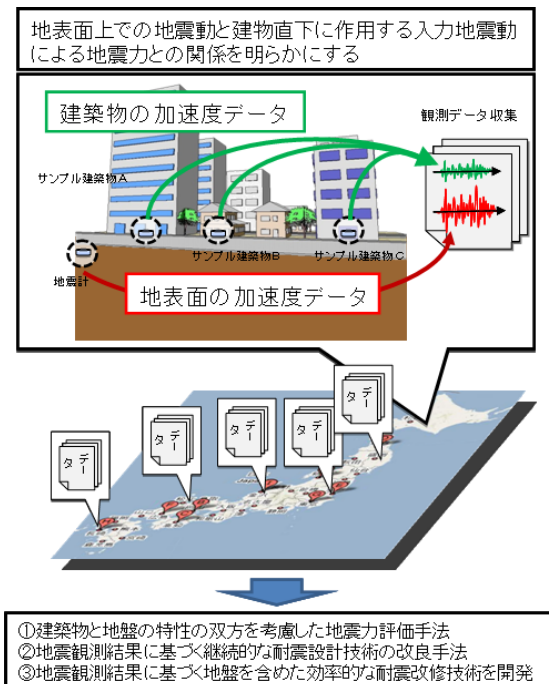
地表面上での地震動と建物直下に作用する入力地震動による地震力との関係を明らかにする

建築物の加速度データ

観測データ収集

サンプル建築物A

サンプル建築物B

サンプル建築物C

地震計

地表面の加速度データ

データ

データ

データ

データ

データ

①建築物と地盤の特性の双方を考慮した地震力評価手法
②地震観測結果に基づく継続的な耐震設計技術の改良手法
③地震観測結果に基づく地盤を含めた効率的な耐震改修技術を開発